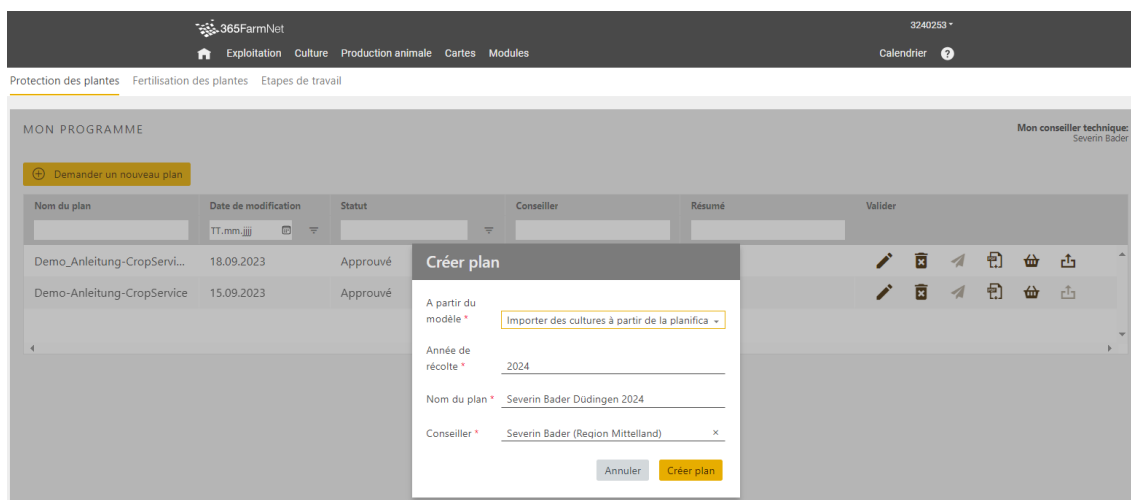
365FarmNet

3240253

Exploitation Culture Production animale Cartes Modules

Calendrier ?

Protection des plantes Fertilisation des plantes Etapes de travail

MON PROGRAMME

Mon conseiller technique:
Severin Bader

Demander un nouveau plan

| Nom du plan | Date de modification | Statut | Conseiller | Résumé | Valider |
|---|---|---|---|---|---|
| | TT.mm.jjjj | | | | |
| Demo_Anleitung-CropServi... | 18.09.2023 | Approuvé | | | |
| Demo-Anleitung-CropService | 15.09.2023 | Approuvé | | | |

Créer plan

A partir du modèle * Importer des cultures à partir de la planifica

Année de récolte * 2024

Nom du plan * Severin Bader Düdingen 2024

Conseiller * Severin Bader (Region Mittelland) ×

Annuler Créer plan